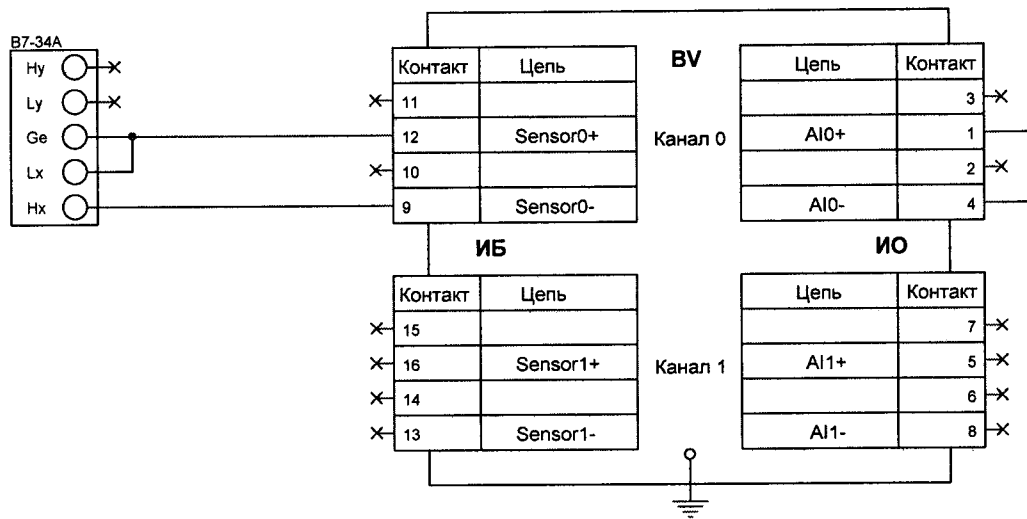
B7-34A

Hy
Ly
Ge
Lx
Hx

| Контакт | Цепь |
|---|---|
| 11 | |
| 12 | Sensor0+ |
| 10 | |
| 9 | Sensor0- |

BV

Канал 0

| Цепь | Контакт |
|---|---|
| | 3 |
| AI0+ | 1 |
| | 2 |
| AI0- | 4 |

ИБ

ИО

| Контакт | Цепь |
|---|---|
| 15 | |
| 16 | Sensor1+ |
| 14 | |
| 13 | Sensor1- |

Канал 1

| Цепь | Контакт |
|---|---|
| | 7 |
| AI1+ | 5 |
| | 6 |
| AI1- | 8 |